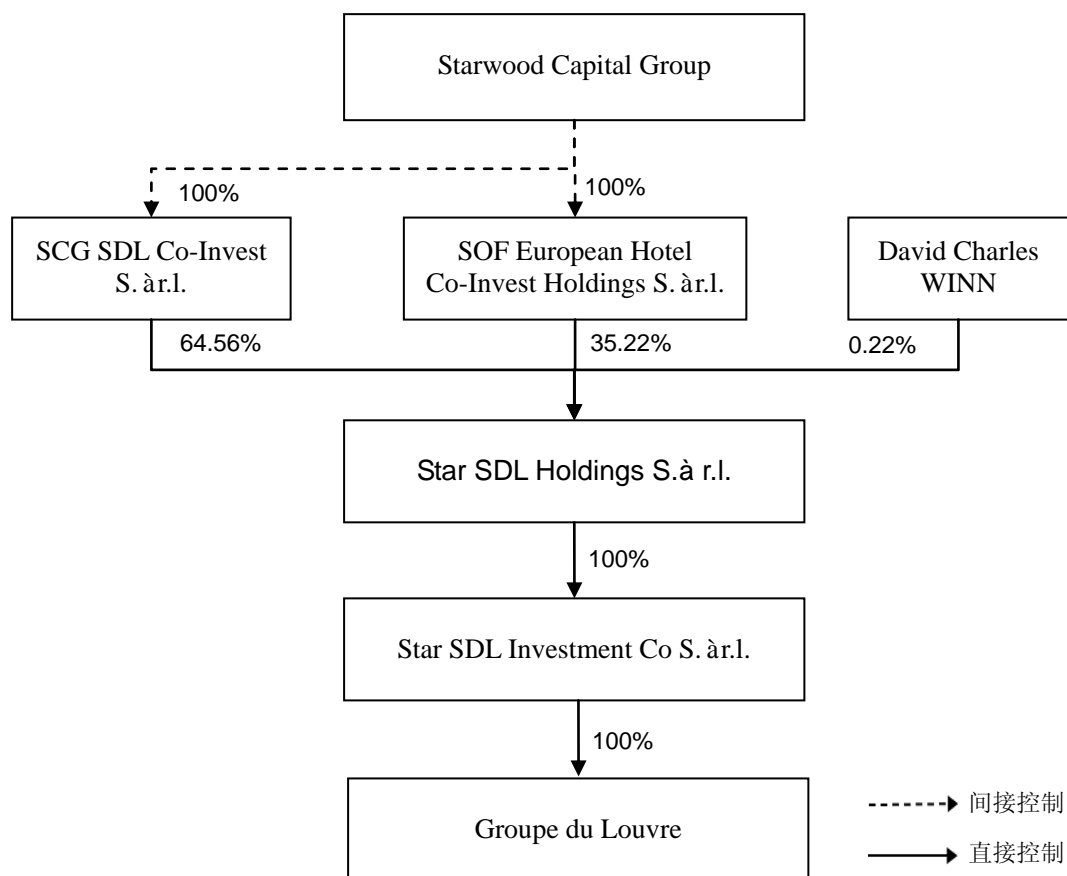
Starwood Capital Group

100%

100%

SCG SDL Co-Invest S. àr.l.

SOF European Hotel Co-Invest Holdings S. àr.l.

David Charles WINN

64.56%

35.22%

0.22%

Star SDL Holdings S.à r.l.

100%

Star SDL Investment Co S. àr.l.

100%

Groupe du Louvre

间接控制

直接控制